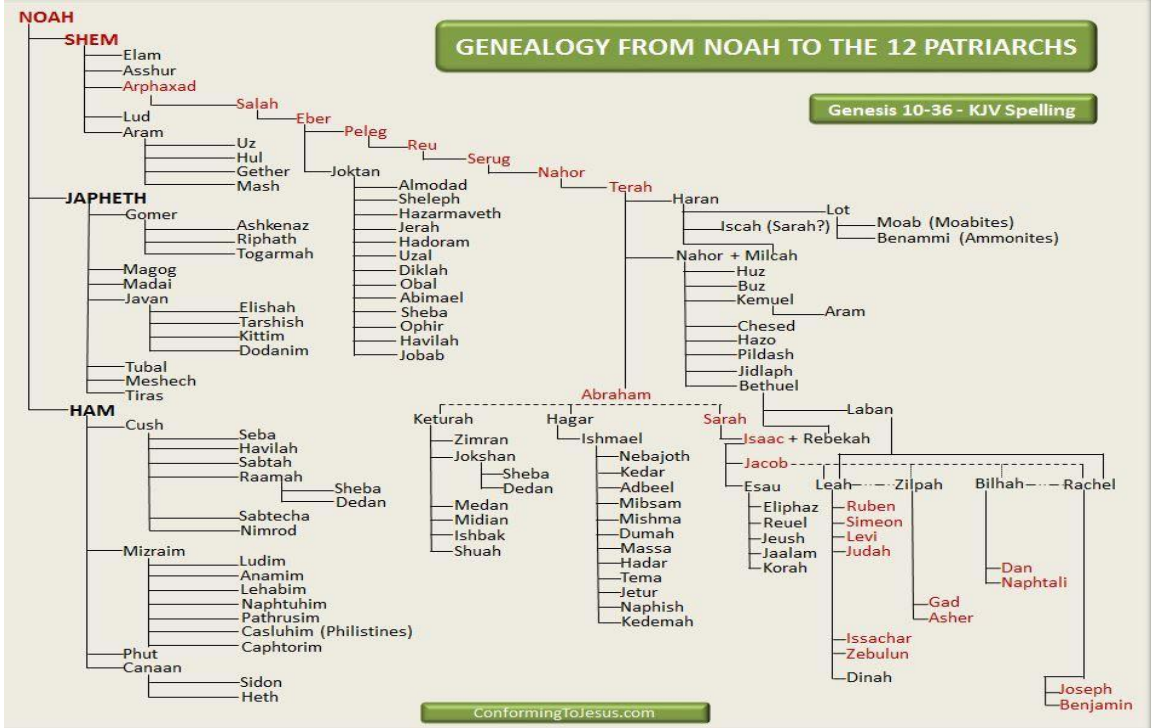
GENEALOGY FROM NOAH TO THE 12 PATRIARCHS

Genesis 10-36 - KJV Spelling

NOAH
SHEM
Elam
Asshur
Arphaxad
Salah
Eber
Peleg
Reu
Serug
Nahor
Terah
Lud
Aram
Uz
Hul
Gether
Mash
Joktan
Almodad
Sheleph
Hazarmaveth
Jerah
Hadoram
Uzal
Diklah
Obal
Abimael
Sheba
Ophir
Havilah
Jobab
Haran
Lot
Moab (Moabites)
Benammi (Ammonites)
Iscah (Sarah?)
Nahor + Milcah
Huz
Buz
Kemuel
Aram
Chesed
Hazo
Pildash
Jidlaph
Bethuel
Laban
JAPHETH
Gomer
Ashkenaz
Riphath
Togarmah
Magog
Madai
Javan
Elishah
Tarshish
Kittim
Dodanim
Tubal
Meshech
Tiras
HAM
Cush
Seba
Havilah
Sabtah
Raamah
Sheba
Dedan
Sabtecha
Nimrod
Mizraim
Ludim
Anamim
Lehabim
Naphtuhim
Pathrusim
Casluhim (Philistines)
Caphtorim
Phut
Canaan
Sidon
Heth
Abraham
Keturah
Zimran
Jokshan
Sheba
Dedan
Medan
Midian
Ishbak
Shuah
Hagar
Ishmael
Nebajoth
Kedar
Adbeel
Mibsam
Mishma
Dumah
Massa
Hadar
Tema
Jetur
Naphish
Kedemah
Sarah
Isaac + Rebekah
Jacob
Esau
Eliphaz
Reuel
Jeush
Jaalam
Korah
Leah
Zilpah
Bilhah
Rachel
Ruben
Simeon
Levi
Judah
Dan
Naphtali
Gad
Asher
Issachar
Zebulun
Dinah
Joseph
Benjamin

ConformingToJesus.com